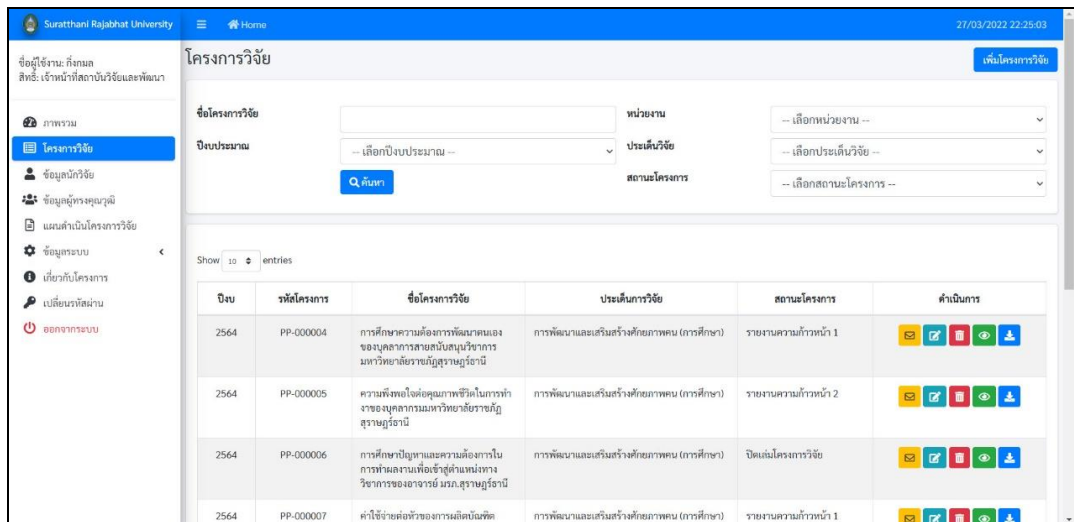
Suratthani Rajabhat University

Home

27/03/2022 22:25:03

ชื่อผู้ใช้งาน: กิ่งกมล
สิทธิ์: เจ้าหน้าที่สถาบันวิจัยและพัฒนา

ภาพรวม
โครงการวิจัย
ข้อมูลนักวิจัย
ข้อมูลผู้ทรงคุณวุฒิ
แผนดำเนินโครงการวิจัย
ข้อมูลระบบ
เกี่ยวกับโครงการ
เปลี่ยนรหัสผ่าน
ออกจากระบบ

โครงการวิจัย

เพิ่มโครงการวิจัย

ชื่อโครงการวิจัย
หน่วยงาน
-- เลือกหน่วยงาน --
ปีงบประมาณ
-- เลือกปีงบประมาณ --
ประเด็นวิจัย
-- เลือกประเด็นวิจัย --
สถานะโครงการ
-- เลือกสถานะโครงการ --
ค้นหา

Show 10 entries

| ปีงบ | รหัสโครงการ | ชื่อโครงการวิจัย | ประเด็นการวิจัย | สถานะโครงการ | ดำเนินการ |
|---|---|---|---|---|---|
| 2564 | PP-000004 | การศึกษาความต้องการพัฒนาตนเองของบุคลากรสายสนับสนุนวิชาการ มหาวิทยาลัยราชภัฏสุราษฎร์ธานี | การพัฒนาและเสริมสร้างศักยภาพคน (การศึกษา) | รายงานความก้าวหน้า 1 | |
| 2564 | PP-000005 | ความพึงพอใจต่อคุณภาพชีวิตในการทำงานของบุคลากรมหาวิทยาลัยราชภัฏสุราษฎร์ธานี | การพัฒนาและเสริมสร้างศักยภาพคน (การศึกษา) | รายงานความก้าวหน้า 2 | |
| 2564 | PP-000006 | การศึกษาปัญหาและความต้องการในการทำผลงานเพื่อเข้าสู่ตำแหน่งทางวิชาการของอาจารย์ มรภ.สุราษฎร์ธานี | การพัฒนาและเสริมสร้างศักยภาพคน (การศึกษา) | ปิดเล่มโครงการวิจัย | |
| 2564 | PP-000007 | ค่าใช้จ่ายต่อหัวของการผลิตบัณฑิต | การพัฒนาและเสริมสร้างศักยภาพคน (การศึกษา) | รายงานความก้าวหน้า 1 | |